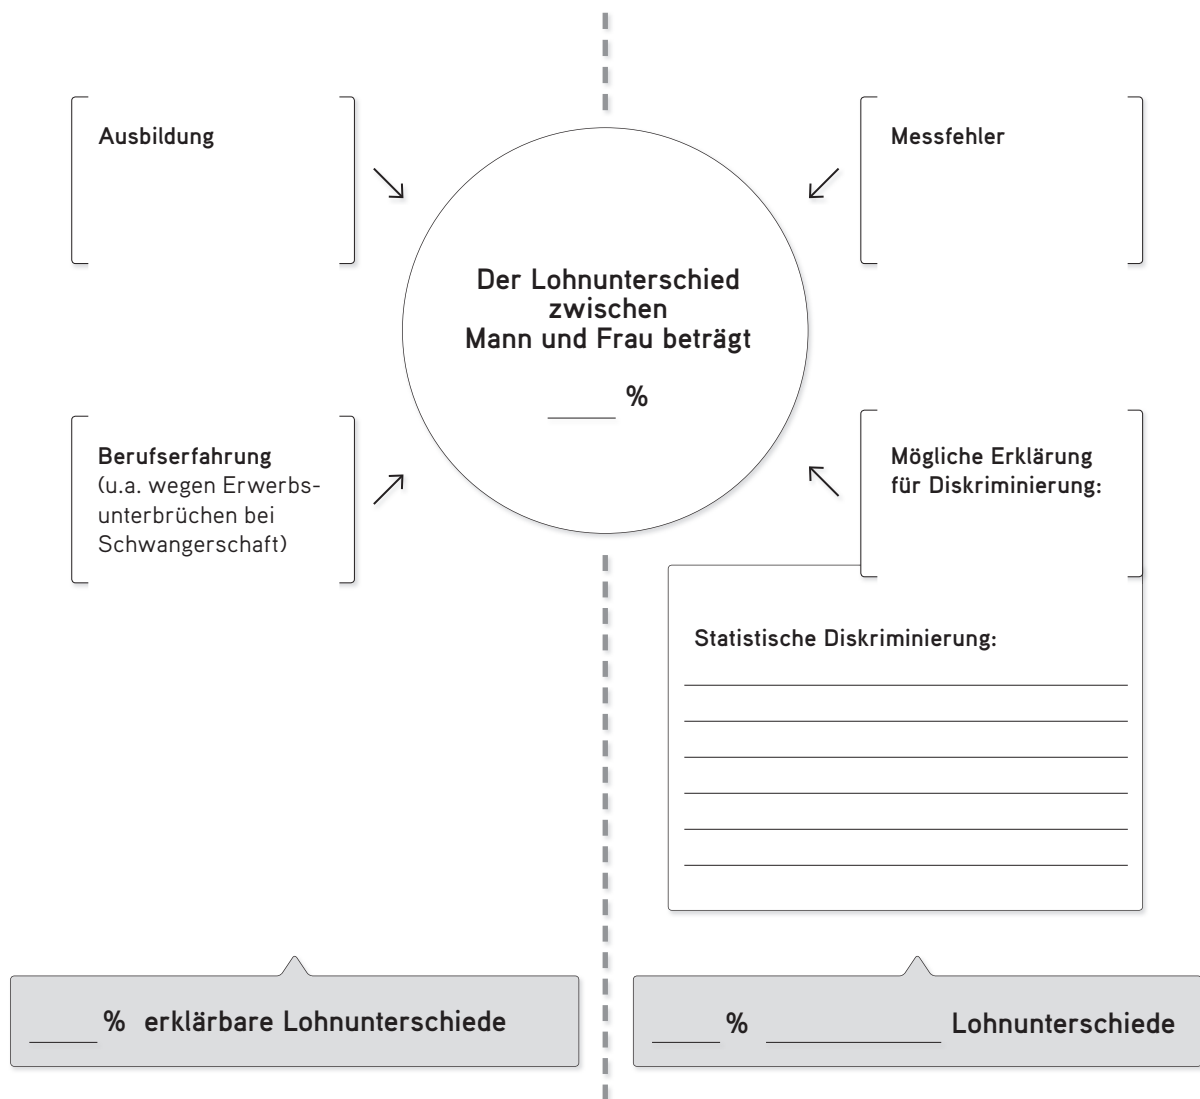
Ausbildung

Messfehler

Der Lohnunterschied zwischen Mann und Frau beträgt

_____ %

Berufserfahrung (u.a. wegen Erwerbsunterbrüchen bei Schwangerschaft)

Mögliche Erklärung für Diskriminierung:

Statistische Diskriminierung:

_____ % erklärbare Lohnunterschiede

_____ % __________ Lohnunterschiede